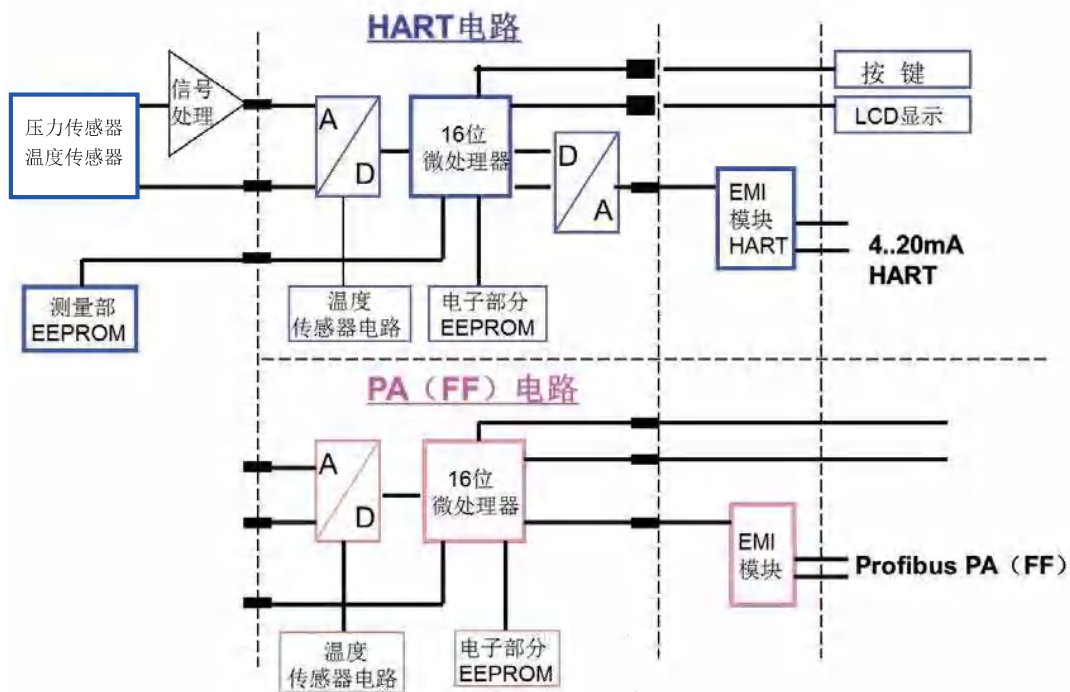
HART电路

压力传感器
温度传感器

信号
处理

A
D

16位
微处理器

D
A

按 键

LCD显示

EMI
模块
HART

4..20mA
HART

测量部
EEPROM

温度
传感器电路

电子部分
EEPROM

PA（FF）电路

A
D

16位
微处理器

EMI
模块

Profibus PA（FF）

温度
传感器电路

电子部分
EEPROM